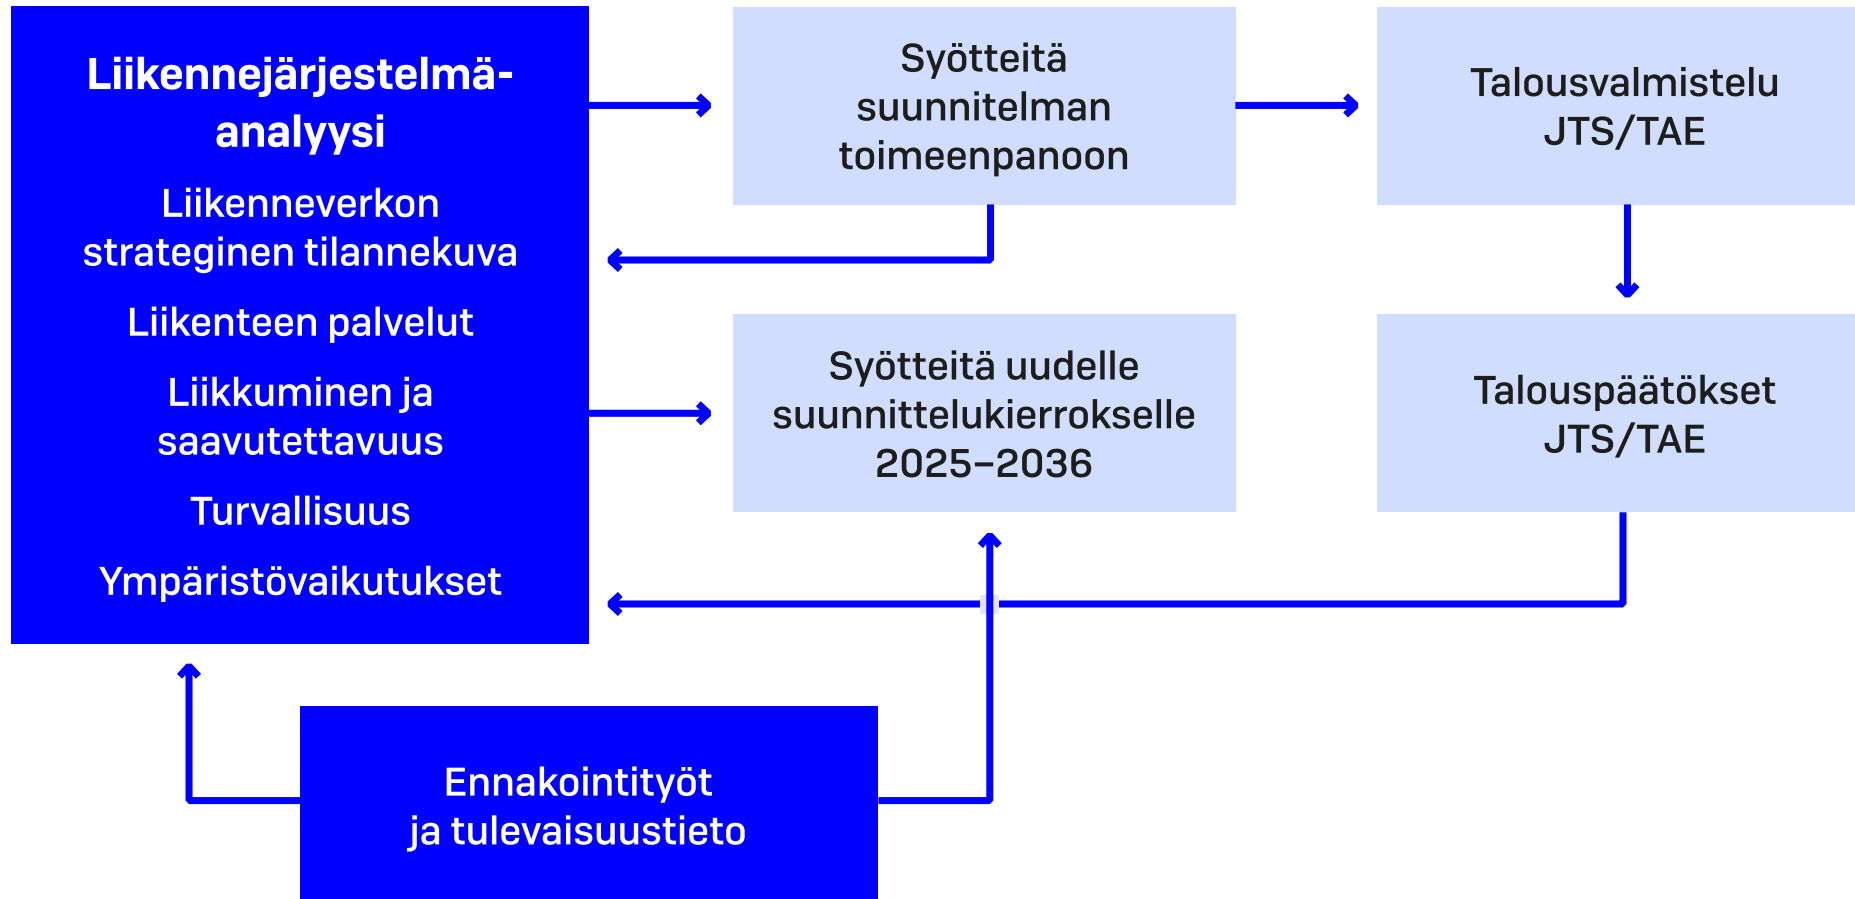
Liikennejärjestelmä-analyysi

Liikenneverkon strateginen tilannekuva

Liikenteen palvelut

Liikkuminen ja saavutettavuus

Turvallisuus

Ympäristövaikutukset

Syötteitä suunnitelman toimeenpanoon

Talousvalmistelu JTS/TAE

Syötteitä uudelle suunnittelukierrokselle 2025–2036

Talouspäätökset JTS/TAE

Ennakointityöt ja tulevaisuustieto